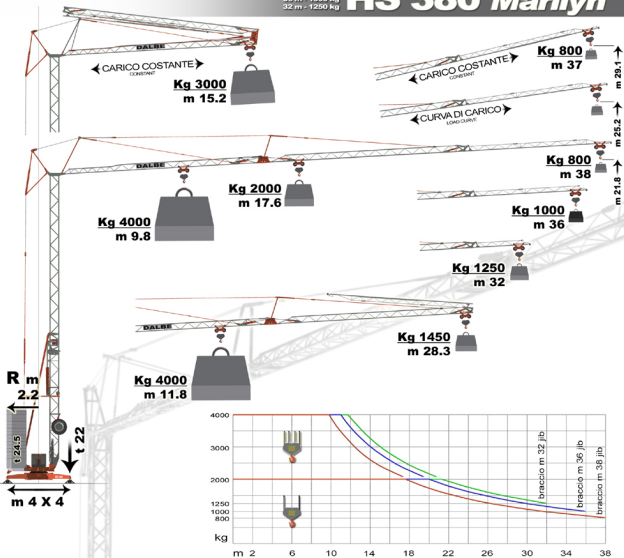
32 m - 1250 kg HS 380 Marilyn

DALBE

CARICO COSTANTE CONSTANT

Kg 3000
m 15.2

Kg 800
m 37

CARICO COSTANTE CONSTANT

29.1

CURVA DI CARICO LOAD CURVE

25.2

DALBE

Kg 800
m 38

21.8

Kg 2000
m 17.6

Kg 4000
m 9.8

Kg 1000
m 36

Kg 1250
m 32

DALBE

Kg 1450
m 28.3

Kg 4000
m 11.8

R m
2.2

t 24.5

t 22

m 4 X 4

| kg |
|---|
| 4000 |
| 3000 |
| 2000 |
| 1250 |
| 1000 |
| 800 |

braccio m 32 jib
braccio m 36 jib
braccio m 38 jib

m 2 6 10 14 18 22 26 30 34 38